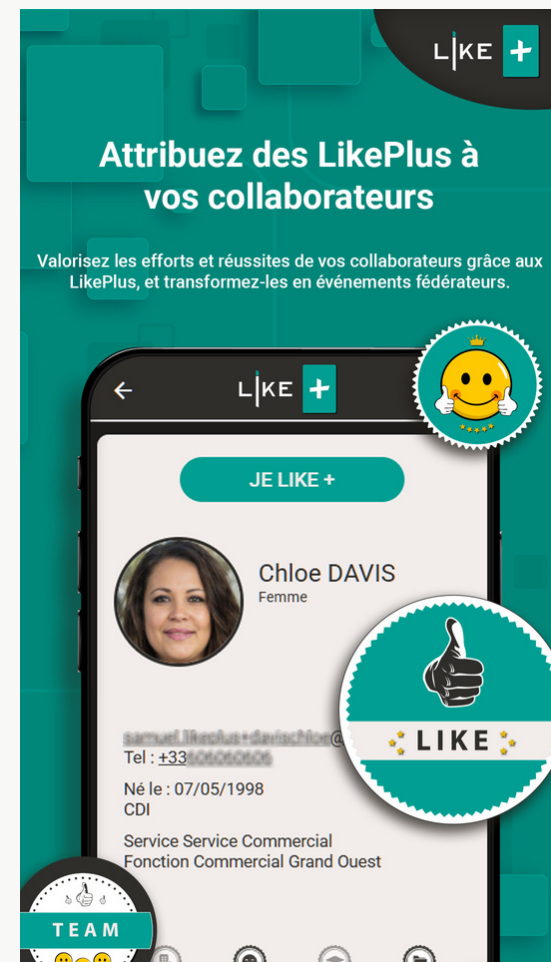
LIKE +

Attribuez des LikePlus à vos collaborateurs

Valorisez les efforts et réussites de vos collaborateurs grâce aux LikePlus, et transformez-les en événements fédérateurs.

LIKE +

JE LIKE +

Chloe DAVIS
Femme

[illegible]@
Tel : +33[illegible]

Né le : 07/05/1998
CDI

Service Service Commercial
Fonction Commercial Grand Ouest

LIKE

TEAM